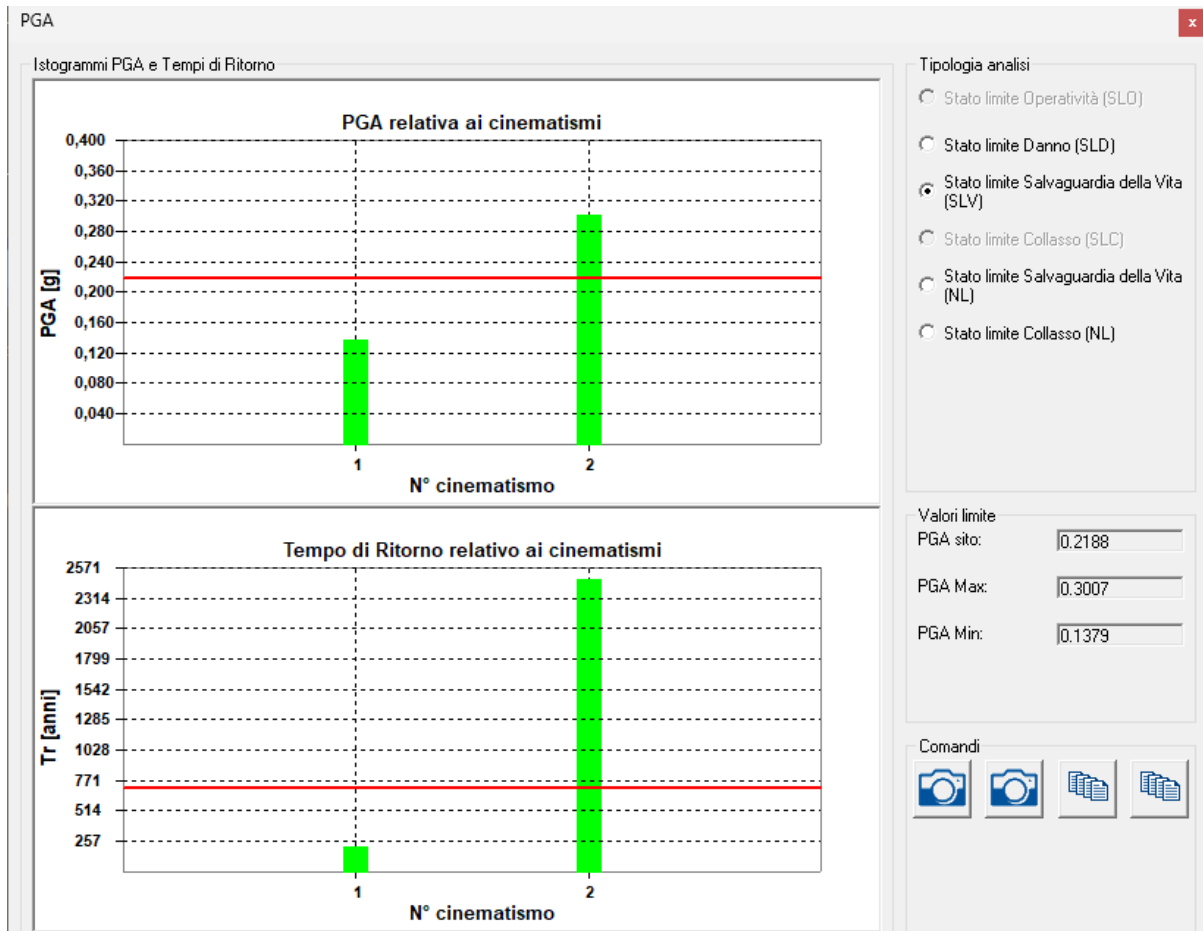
PGA
x

Istogrammi PGA e Tempi di Ritorno

PGA relativa ai cinematismi

PGA [g]

0,400
0,360
0,320
0,280
0,240
0,200
0,160
0,120
0,080
0,040

1
2
N° cinematismo

Tempo di Ritorno relativo ai cinematismi

Tr [anni]

2571
2314
2057
1799
1542
1285
1028
771
514
257

1
2
N° cinematismo

Tipologia analisi
Stato limite Operatività (SLO)
Stato limite Danno (SLD)
Stato limite Salvaguardia della Vita (SLV)
Stato limite Collasso (SLC)
Stato limite Salvaguardia della Vita (NL)
Stato limite Collasso (NL)

Valori limite
PGA sito: 0.2188
PGA Max: 0.3007
PGA Min: 0.1379

Comandi